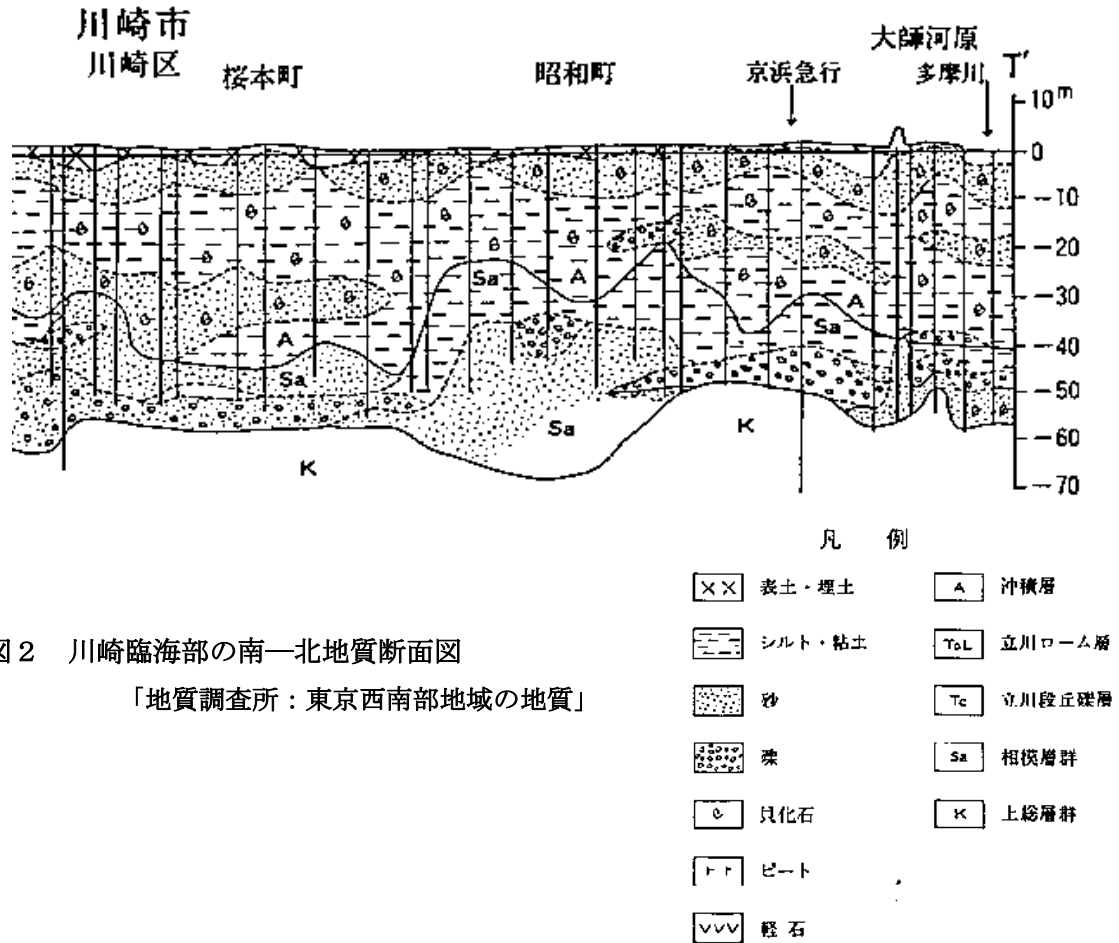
川崎市
川崎区　桜本町　昭和町　京浜急行　大師河原　多摩川　T′

10m
0
−10
−20
−30
−40
−50
−60
−70

A　Sa　A　A　Sa　Sa　Sa　K　K

凡　例

XX 表土・埋土
シルト・粘土
砂
礫
貝化石
ピート
軽石
A 沖積層
TcL 立川ローム層
Tc 立川段丘礫層
Sa 相模層群
K 上総層群

図２　川崎臨海部の南―北地質断面図
「地質調査所：東京西南部地域の地質」